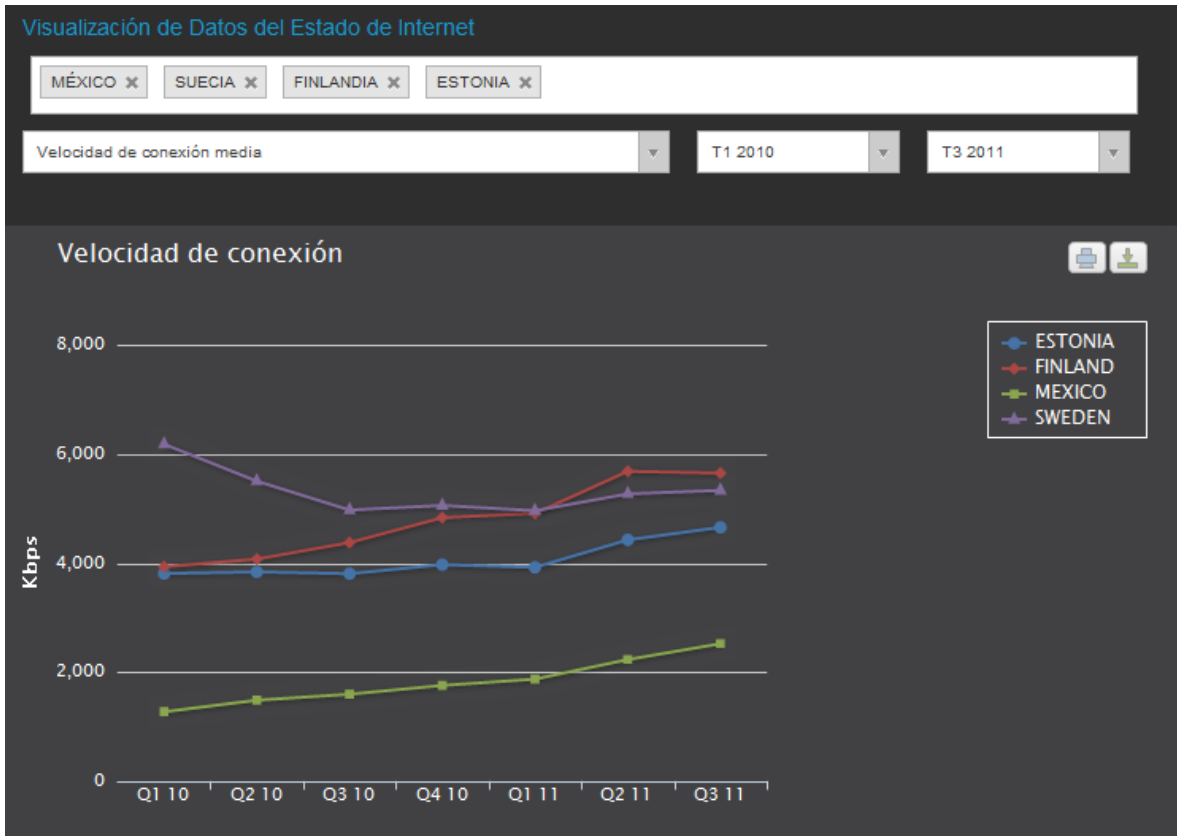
Visualización de Datos del Estado de Internet

MÉXICO ✖ SUECIA ✖ FINLANDIA ✖ ESTONIA ✖

Velocidad de conexión media

T1 2010

T3 2011

Velocidad de conexión

ESTONIA
FINLAND
MEXICO
SWEDEN

8,000
6,000
4,000
2,000
0

Kbps

Q1 10
Q2 10
Q3 10
Q4 10
Q1 11
Q2 11
Q3 11